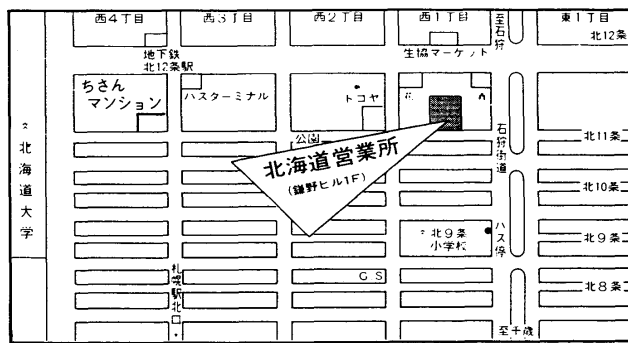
西4丁目
西3丁目
西2丁目
西1丁目
至石狩
東1丁目
北12条
地下鉄
北12条駅
生協マーケット
ちさん
マンション
ハスターミナル
トコヤ
石狩街道
北11条
公園
北海道営業所
(鎌野ビル1F)
北海道大学
北10条
北9条
小学校
バス停
北9条
札幌駅北口
G S
北8条
至千歳